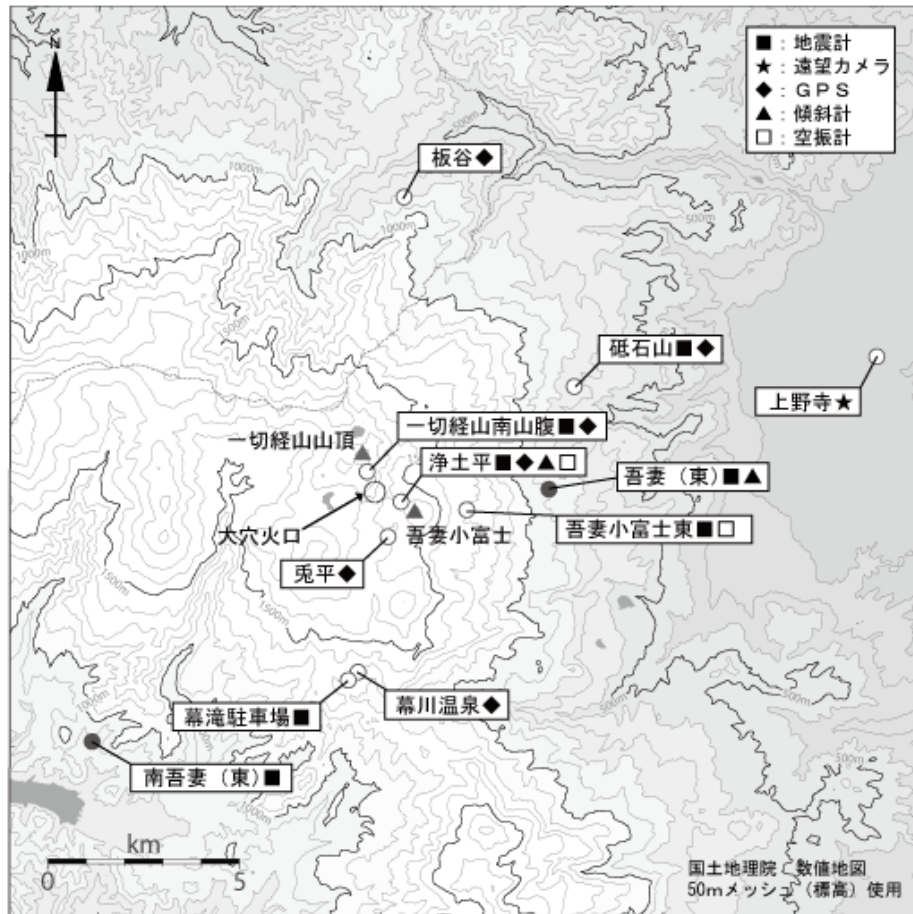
■：地震計
★：遠望カメラ
◆：GPS
▲：傾斜計
□：空振計

N

板谷◆

砥石山■◆

上野寺★

一切経山南山腹■◆

一切経山山頂

浄土平■◆▲□

吾妻（東）■▲

大穴火口

吾妻小富士

吾妻小富士東■□

兎平◆

幕川温泉◆

幕滝駐車場■

南吾妻（東）■

1000m

500m

1500m

km
0 5

国土地理院 数値地図
50mメッシュ（標高）使用